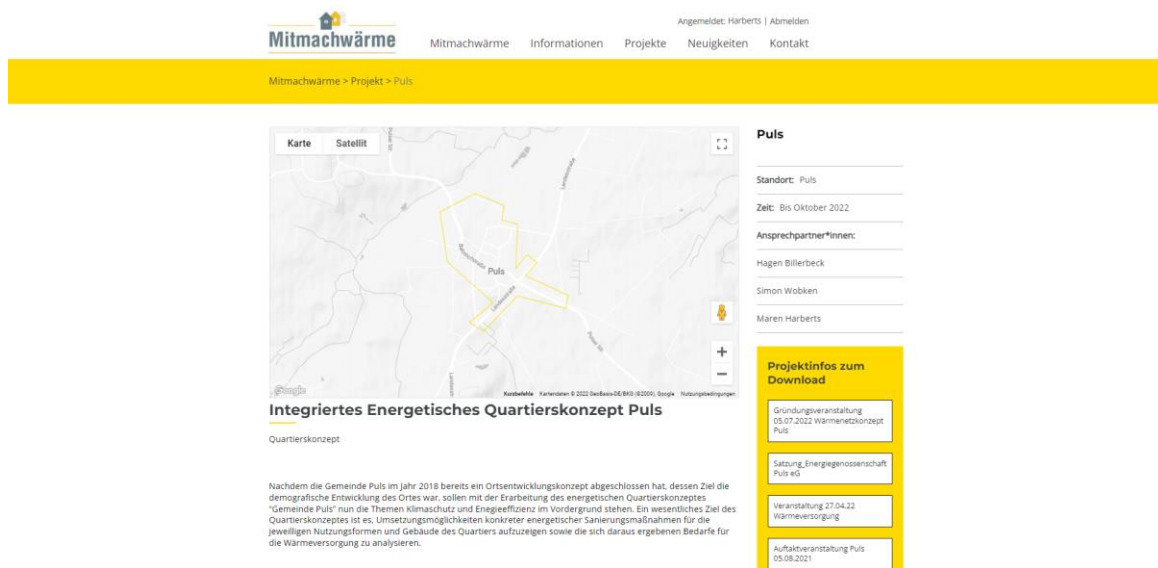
Mitmachwärme

Angemeldet: Harberts | Abmelden

Mitmachwärme Informationen Projekte Neuigkeiten Kontakt

Mitmachwärme > Projekt > Puls

Karte Satellit

Puls

Google

Kurzbefehle Kartendaten © 2022 GeoBasis-DE/BKG (©2009), Google Nutzungsbedingungen

Integriertes Energetisches Quartierskonzept Puls

Quartierskonzept

Nachdem die Gemeinde Puls im Jahr 2018 bereits ein Ortsentwicklungskonzept abgeschlossen hat, dessen Ziel die demografische Entwicklung des Ortes war, sollen mit der Erarbeitung des energetischen Quartierskonzeptes "Gemeinde Puls" nun die Themen Klimaschutz und Enegieeffizienz im Vordergrund stehen. Ein wesentliches Ziel des Quartierskonzeptes ist es, Umsetzungsmöglichkeiten konkreter energetischer Sanierungsmaßnahmen für die jeweiligen Nutzungsformen und Gebäude des Quartiers aufzuzeigen sowie die sich daraus ergebenen Bedarfe für die Wärmeversorgung zu analysieren.

Puls

Standort: Puls

Zeit: Bis Oktober 2022

Ansprechpartner*innen:

Hagen Billerbeck

Simon Wobken

Maren Harberts

Projektinfos zum Download

Gründungsveranstaltung 05.07.2022 Wärmenetzkonzept Puls

Satzung_Energiegenossenschaft Puls eG

Veranstaltung 27.04.22 Wärmeversorgung

Auftaktveranstaltung Puls 05.08.2021